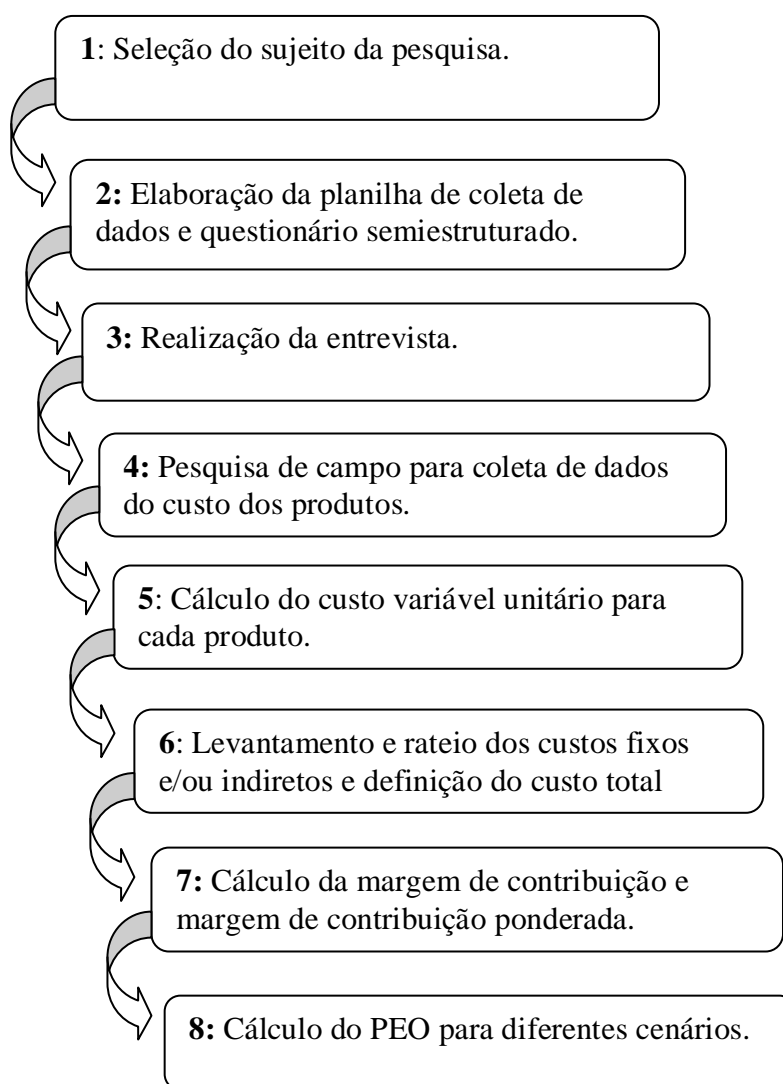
1: Seleção do sujeito da pesquisa.

2: Elaboração da planilha de coleta de dados e questionário semiestruturado.

3: Realização da entrevista.

4: Pesquisa de campo para coleta de dados do custo dos produtos.

5: Cálculo do custo variável unitário para cada produto.

6: Levantamento e rateio dos custos fixos e/ou indiretos e definição do custo total

7: Cálculo da margem de contribuição e margem de contribuição ponderada.

8: Cálculo do PEO para diferentes cenários.